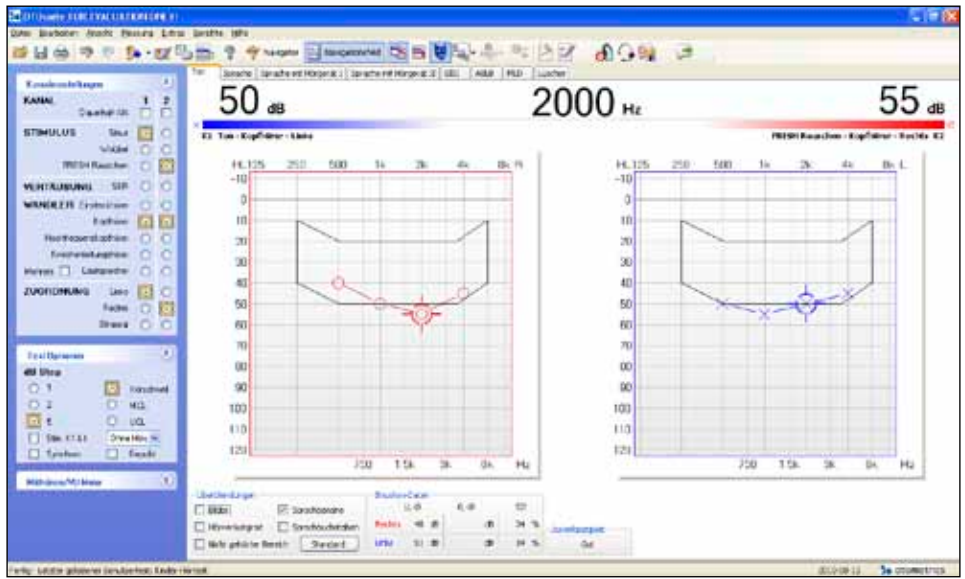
OTOsuite

50 dB
2000 Hz
55 dB

Ton
Sprache

KANAL 1 2
STIMULUS
Sinus
Wobbel
FRESH Rauschen
VERTÄUBUNG
WANDLER
Kopfhörer
ZUORDNUNG
Links
Rechts
Binaural

Test Optionen
dB Step
1
2
5

HL 125 250 500 1k 2k 4k 8k
-10
0
10
20
30
40
50
60
70
80
90
100
110
120
750 1.5k 3k 6k Hz

HL 125 250 500 1k 2k 4k 8k
-10
0
10
20
30
40
50
60
70
80
90
100
110
120
750 1.5k 3k 6k Hz

Überlagerungen
Bilder
Sprachbanane
Standard

Rechts
Links